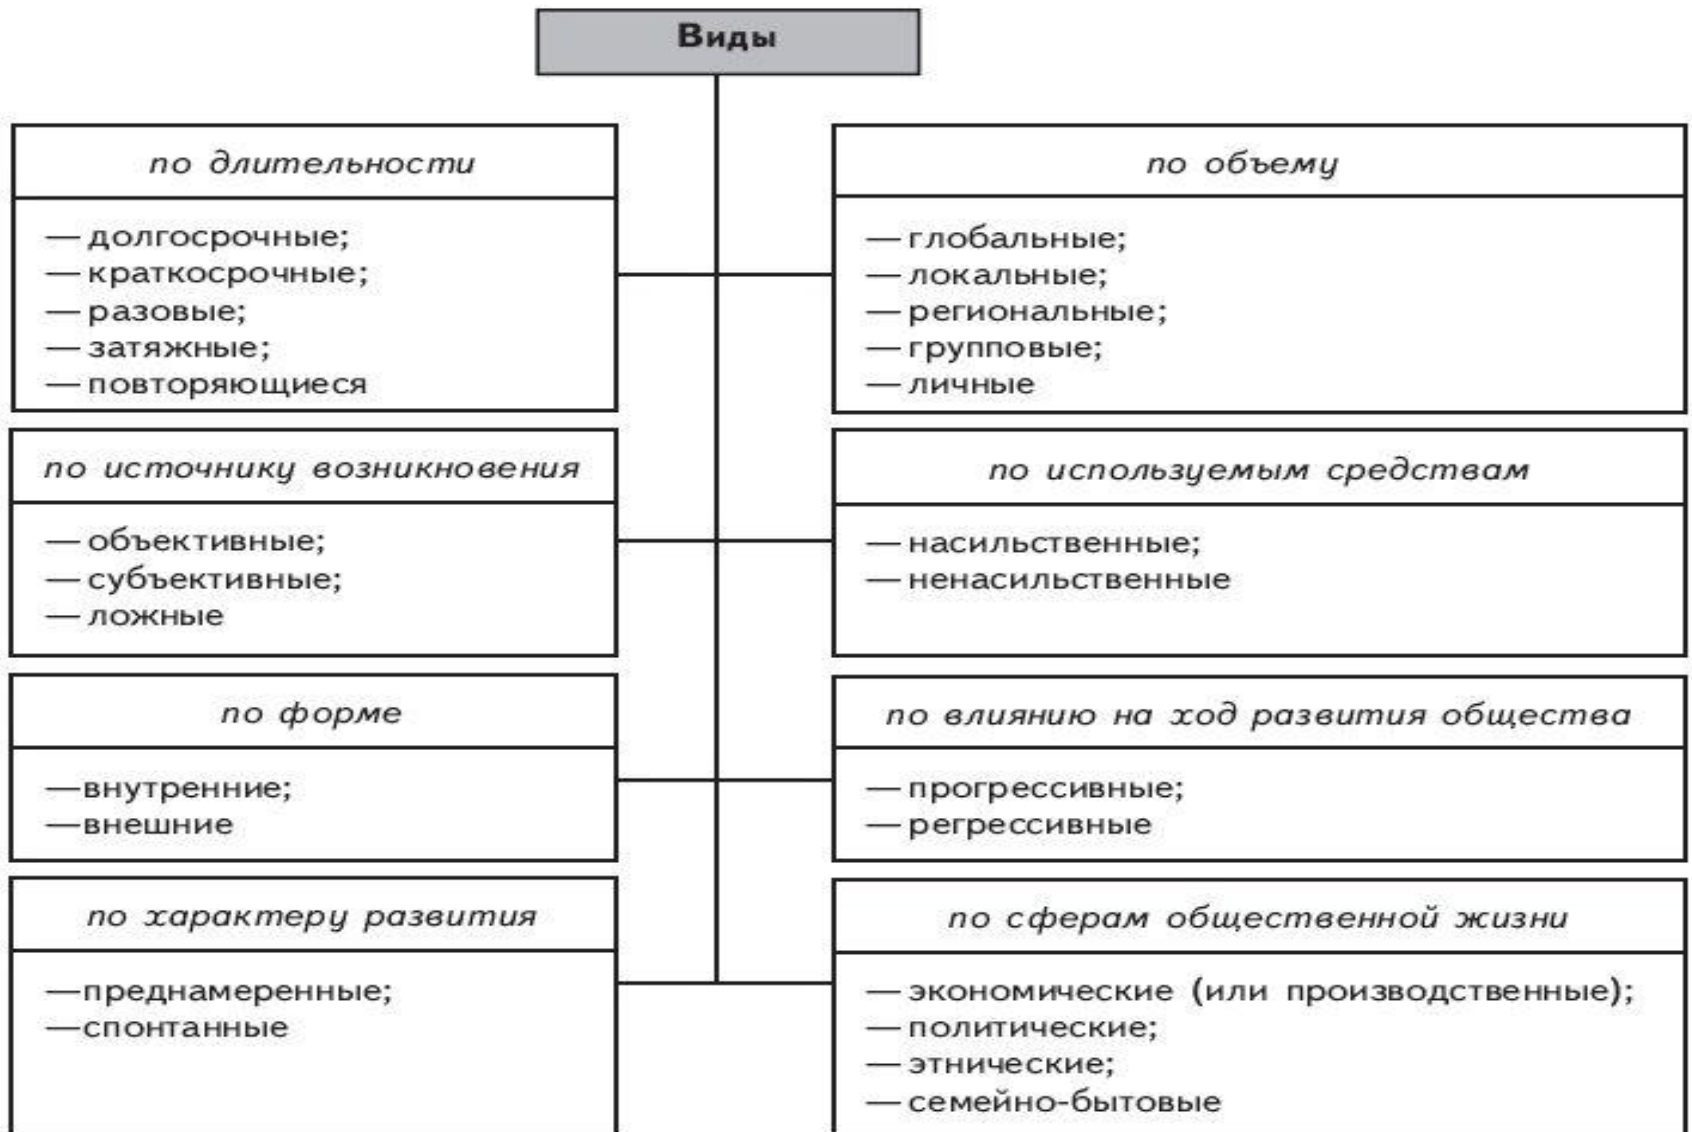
Виды

по длительности

— долгосрочные;
— краткосрочные;
— разовые;
— затяжные;
— повторяющиеся

по объему

— глобальные;
— локальные;
— региональные;
— групповые;
— личные

по источнику возникновения

— объективные;
— субъективные;
— ложные

по используемым средствам

— насильственные;
— ненасильственные

по форме

— внутренние;
— внешние

по влиянию на ход развития общества

— прогрессивные;
— регрессивные

по характеру развития

— преднамеренные;
— спонтанные

по сферам общественной жизни

— экономические (или производственные);
— политические;
— этнические;
— семейно-бытовые